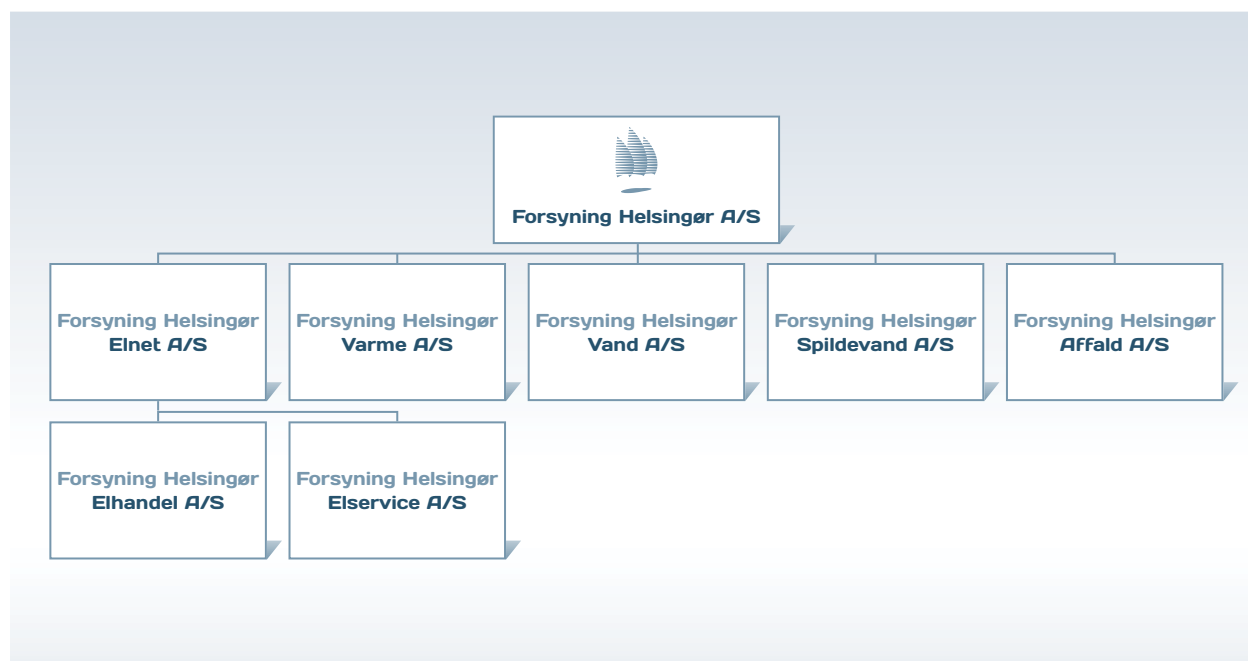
Forsyning Helsingør A/S

Forsyning Helsingør
Elnet A/S

Forsyning Helsingør
Varme A/S

Forsyning Helsingør
Vand A/S

Forsyning Helsingør
Spildevand A/S

Forsyning Helsingør
Affald A/S

Forsyning Helsingør
Elhandel A/S

Forsyning Helsingør
Elservice A/S